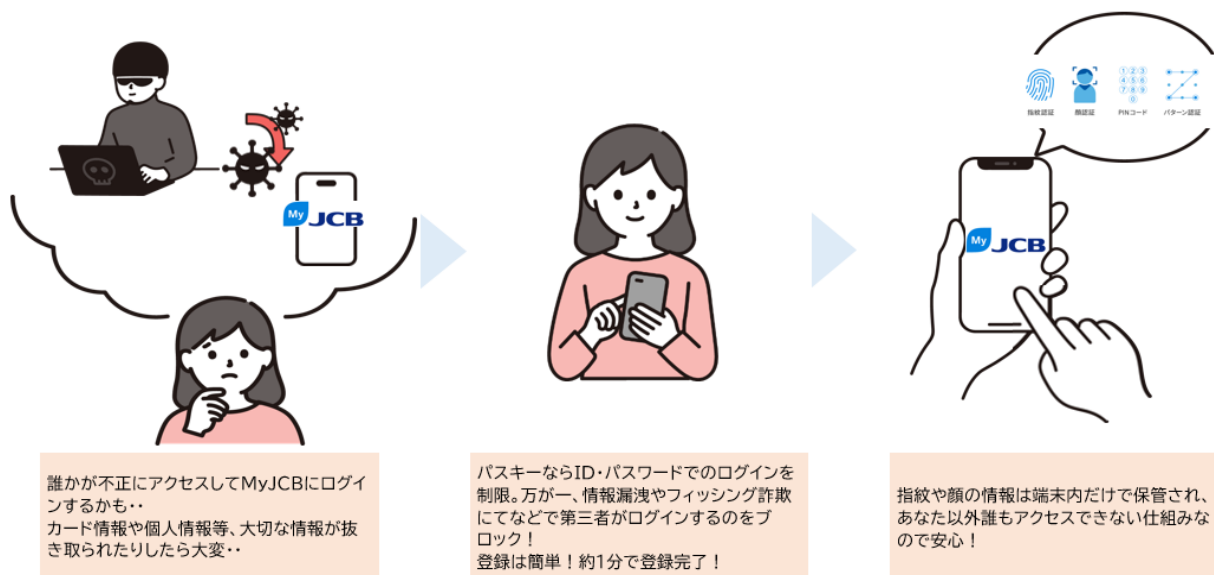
My JCB

指紋認証　顔認証　PINコード　パターン認証

My JCB

誰かが不正にアクセスしてMyJCBにログインするかも‥
カード情報や個人情報等、大切な情報が抜き取られたりしたら大変‥

パスキーならID・パスワードでのログインを制限。万が一、情報漏洩やフィッシング詐欺にてなどで第三者がログインするのをブロック！
登録は簡単！約1分で登録完了！

指紋や顔の情報は端末内だけで保管され、あなた以外誰もアクセスできない仕組みなので安心！